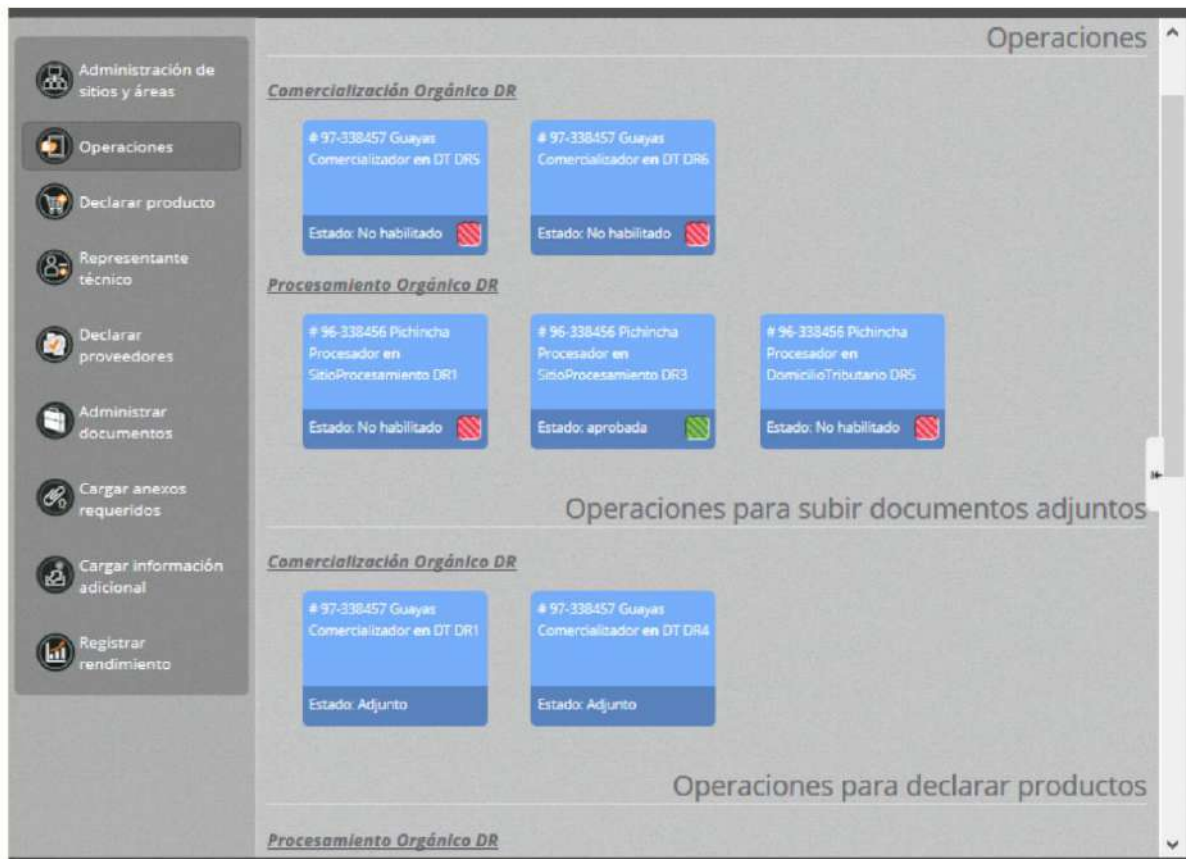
Administración de sitios y áreas

Operaciones

Declarar producto

Representante técnico

Declarar proveedores

Administrar documentos

Cargar anexos requeridos

Cargar información adicional

Registrar rendimiento

Operaciones

Comercialización Orgánico DR

# 97-338457 Guayas Comercializador en DT DR5

Estado: No habilitado

# 97-338457 Guayas Comercializador en DT DR6

Estado: No habilitado

Procesamiento Orgánico DR

# 96-338456 Pichincha Procesador en SitioProcesamiento DR1

Estado: No habilitado

# 96-338456 Pichincha Procesador en SitioProcesamiento DR3

Estado: aprobada

# 96-338456 Pichincha Procesador en DomicilioTributario DR5

Estado: No habilitado

Operaciones para subir documentos adjuntos

Comercialización Orgánico DR

# 97-338457 Guayas Comercializador en DT DR1

Estado: Adjunto

# 97-338457 Guayas Comercializador en DT DR4

Estado: Adjunto

Operaciones para declarar productos

Procesamiento Orgánico DR